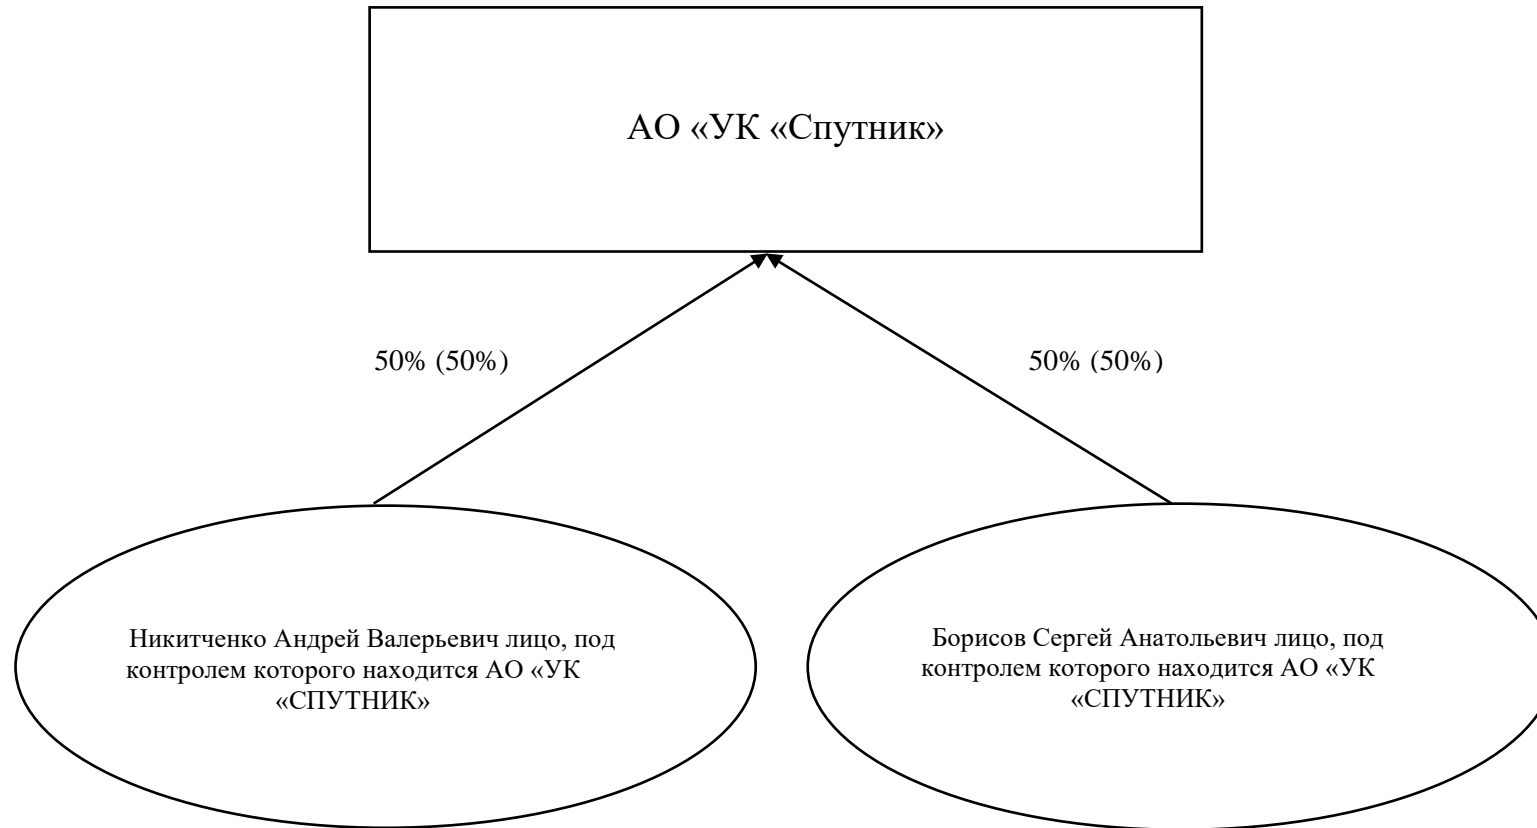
АО «УК «Спутник»

50% (50%)

50% (50%)

Никитченко Андрей Валерьевич лицо, под контролем которого находится АО «УК «СПУТНИК»

Борисов Сергей Анатольевич лицо, под контролем которого находится АО «УК «СПУТНИК»